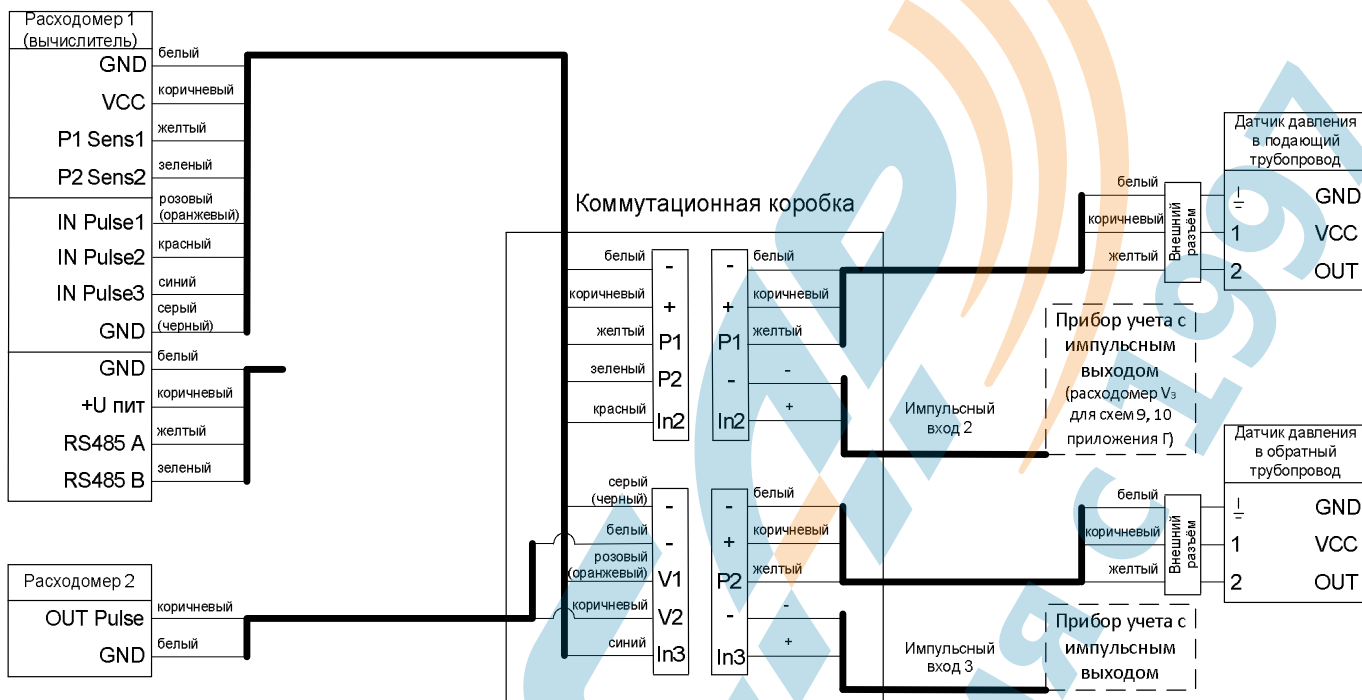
Расходомер 1 (вычислитель)
GND
VCC
P1 Sens1
P2 Sens2
IN Pulse1
IN Pulse2
IN Pulse3
GND
GND
+U пит
RS485 A
RS485 B

белый
коричневый
желтый
зеленый
розовый (оранжевый)
красный
синий
серый (черный)
белый
коричневый
желтый
зеленый

Расходомер 2
OUT Pulse
GND
коричневый
белый

Коммутационная коробка

белый
коричневый
желтый
зеленый
красный
-
+
P1
P2
In2

серый (черный)
белый
розовый (оранжевый)
коричневый
синий
-
-
V1
V2
In3

-
+
P1
-
In2
белый
коричневый
желтый
-
+

-
+
P2
-
In3
белый
коричневый
желтый
-
+

Импульсный вход 2
Импульсный вход 3

Прибор учета с импульсным выходом (расходомер V₃ для схем 9, 10 приложения Г)

Прибор учета с импульсным выходом

Датчик давления в подающий трубопровод
белый
коричневый
желтый
Внешний разъём
⏚ GND
1 VCC
2 OUT

Датчик давления в обратный трубопровод
белый
коричневый
желтый
Внешний разъём
⏚ GND
1 VCC
2 OUT